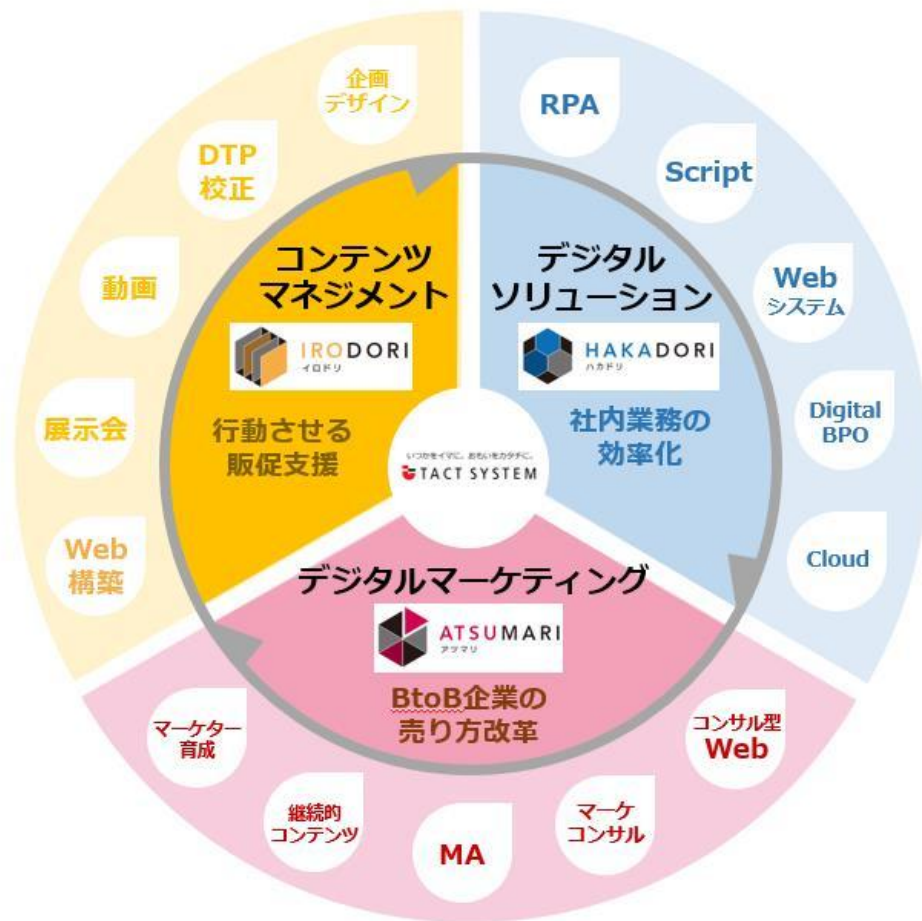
企画
デザイン

DTP
校正

動画

展示会

Web
構築

RPA

Script

Web
システム

Digital
BPO

Cloud

コンテンツ
マネジメント

IRODORI
イロドリ

行動させる
販促支援

デジタル
ソリューション

HAKADORI
ハカドリ

社内業務の
効率化

いつかをイマに。おもいをカタチに。
TACT SYSTEM

デジタルマーケティング

ATSUMARI
アツマリ

BtoB企業の
売り方改革

マーケター
育成

継続的
コンテンツ

MA

マーケ
コンサル

コンサル型
Web